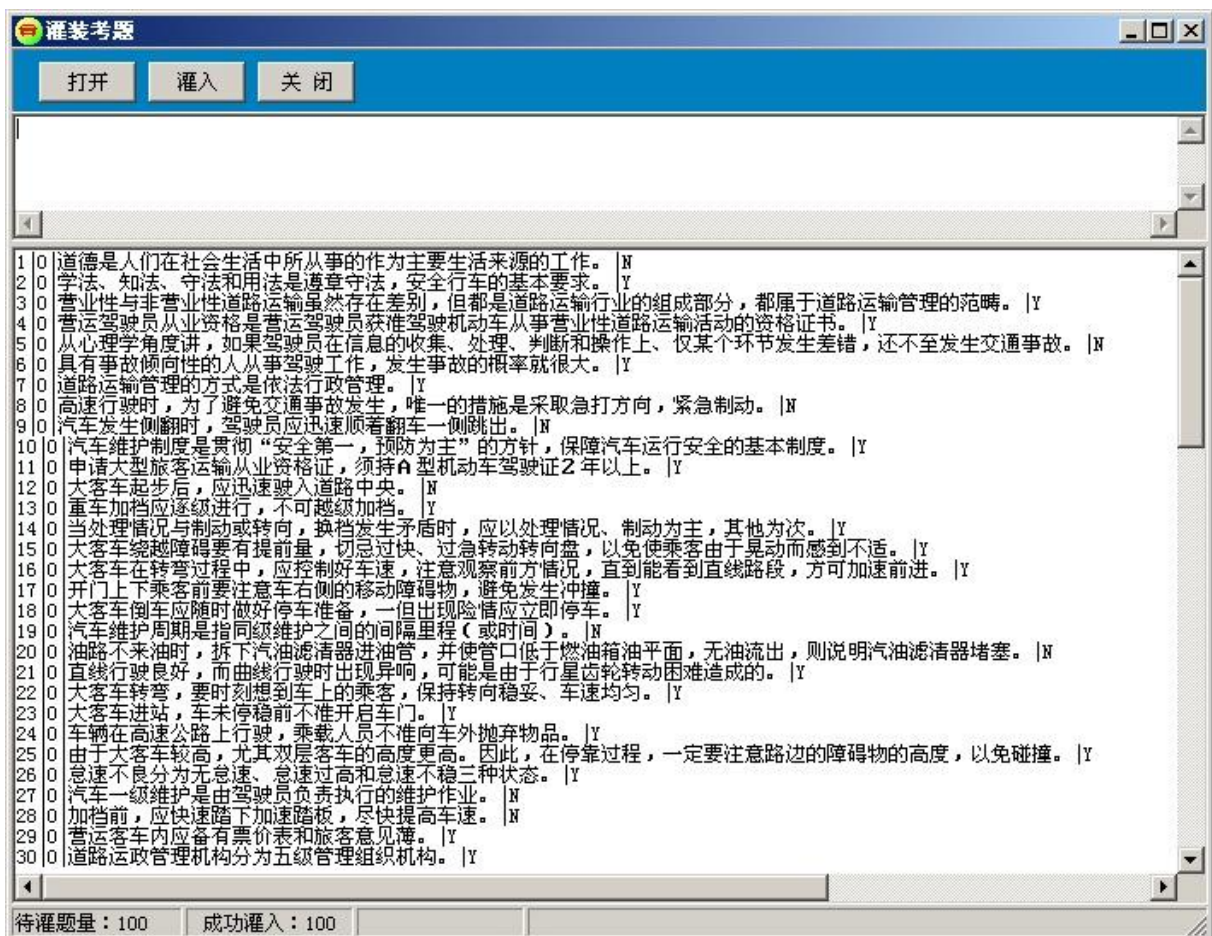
灌装考题

打开 灌入 关 闭

1|0|道德是人们在社会生活中所从事的作为主要生活来源的工作。|N
2|0|学法、知法、守法和用法是遵章守法，安全行车的基本要求。|Y
3|0|营业性与非营业性道路运输虽然存在差别，但都是道路运输行业的组成部分，都属于道路运输管理的范畴。|Y
4|0|营运驾驶员从业资格是营运驾驶员获准驾驶机动车从事营业性道路运输活动的资格证书。|Y
5|0|从心理学角度讲，如果驾驶员在信息的收集、处理、判断和操作上、仅某个环节发生差错，还不至发生交通事故。|N
6|0|具有事故倾向性的人从事驾驶工作，发生事故的概率就很大。|Y
7|0|道路运输管理的方式是依法行政管理。|Y
8|0|高速行驶时，为了避免交通事故发生，唯一的措施是采取急打方向，紧急制动。|N
9|0|汽车发生侧翻时，驾驶员应迅速顺着翻车一侧跳出。|N
10|0|汽车维护制度是贯彻“安全第一，预防为主”的方针，保障汽车运行安全的基本制度。|Y
11|0|申请大型旅客运输从业资格证，须持A型机动车驾驶证2年以上。|Y
12|0|大客车起步后，应迅速驶入道路中央。|N
13|0|重车加档应逐级进行，不可越级加档。|Y
14|0|当处理情况与制动或转向，换档发生矛盾时，应以处理情况、制动为主，其他为次。|Y
15|0|大客车绕越障碍要有提前量，切忌过快、过急转动转向盘，以免使乘客由于晃动而感到不适。|Y
16|0|大客车在转弯过程中，应控制好车速，注意观察前方情况，直到能看到直线路段，方可加速前进。|Y
17|0|开门上下乘客前要注意车右侧的移动障碍物，避免发生冲撞。|Y
18|0|大客车倒车应随时做好停车准备，一但出现险情应立即停车。|Y
19|0|汽车维护周期是指同级维护之间的间隔里程(或时间)。|N
20|0|油路不来油时，拆下汽油滤清器进油管，并使管口低于燃油箱油平面，无油流出，则说明汽油滤清器堵塞。|N
21|0|直线行驶良好，而曲线行驶时出现异响，可能是由于行星齿轮转动困难造成的。|Y
22|0|大客车转弯，要时刻想到车上的乘客，保持转向稳妥、车速均匀。|Y
23|0|大客车进站，车未停稳前不准开启车门。|Y
24|0|车辆在高速公路上行驶，乘载人员不准向车外抛弃物品。|Y
25|0|由于大客车较高，尤其双层客车的高度更高。因此，在停靠过程，一定要注意路边的障碍物的高度，以免碰撞。|Y
26|0|怠速不良分为无怠速、怠速过高和怠速不稳三种状态。|Y
27|0|汽车一级维护是由驾驶员负责执行的维护作业。|N
28|0|加档前，应快速踏下加速踏板，尽快提高车速。|N
29|0|营运客车内应备有票价表和旅客意见簿。|Y
30|0|道路运政管理机构分为五级管理组织机构。|Y

待灌题量：100 成功灌入：100